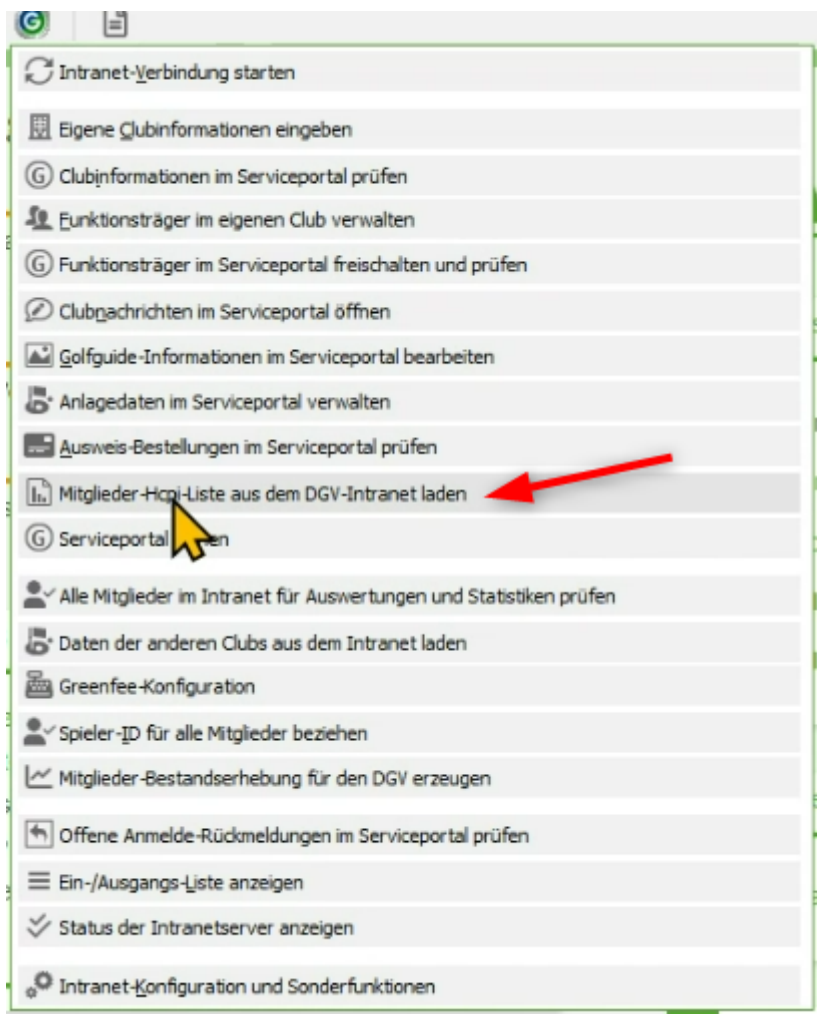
Intranet-Verbindung starten

Eigene Clubinformationen eingeben

Clubinformationen im Serviceportal prüfen

Funktionsträger im eigenen Club verwalten

Funktionsträger im Serviceportal freischalten und prüfen

Clubnachrichten im Serviceportal öffnen

Golfguide-Informationen im Serviceportal bearbeiten

Anlagedaten im Serviceportal verwalten

Ausweis-Bestellungen im Serviceportal prüfen

Mitglieder-H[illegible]i-Liste aus dem DGV-Intranet laden

Serviceportal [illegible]en

Alle Mitglieder im Intranet für Auswertungen und Statistiken prüfen

Daten der anderen Clubs aus dem Intranet laden

Greenfee-Konfiguration

Spieler-ID für alle Mitglieder beziehen

Mitglieder-Bestandserhebung für den DGV erzeugen

Offene Anmelde-Rückmeldungen im Serviceportal prüfen

Ein-/Ausgangs-Liste anzeigen

Status der Intranetserver anzeigen

Intranet-Konfiguration und Sonderfunktionen